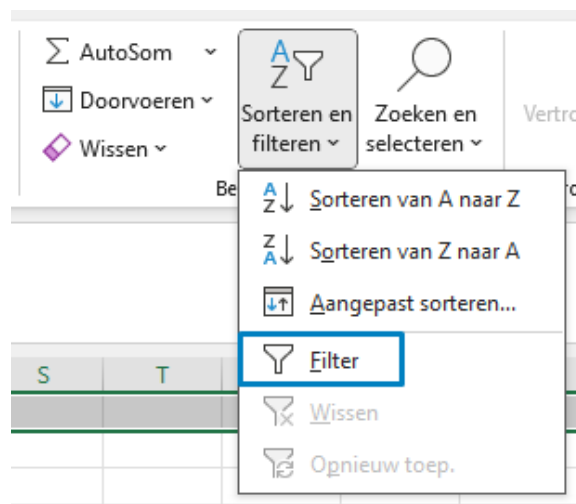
$\Sigma$ AutoSom ˅
Doorvoeren ˅
Wissen ˅

A Z
Sorteren en filteren ˅

Zoeken en selecteren ˅

Vertro

Be

A Z Sorteren van A naar Z
Z A Sorteren van Z naar A
Aangepast sorteren...
Filter
Wissen
Opnieuw toep.

S
T